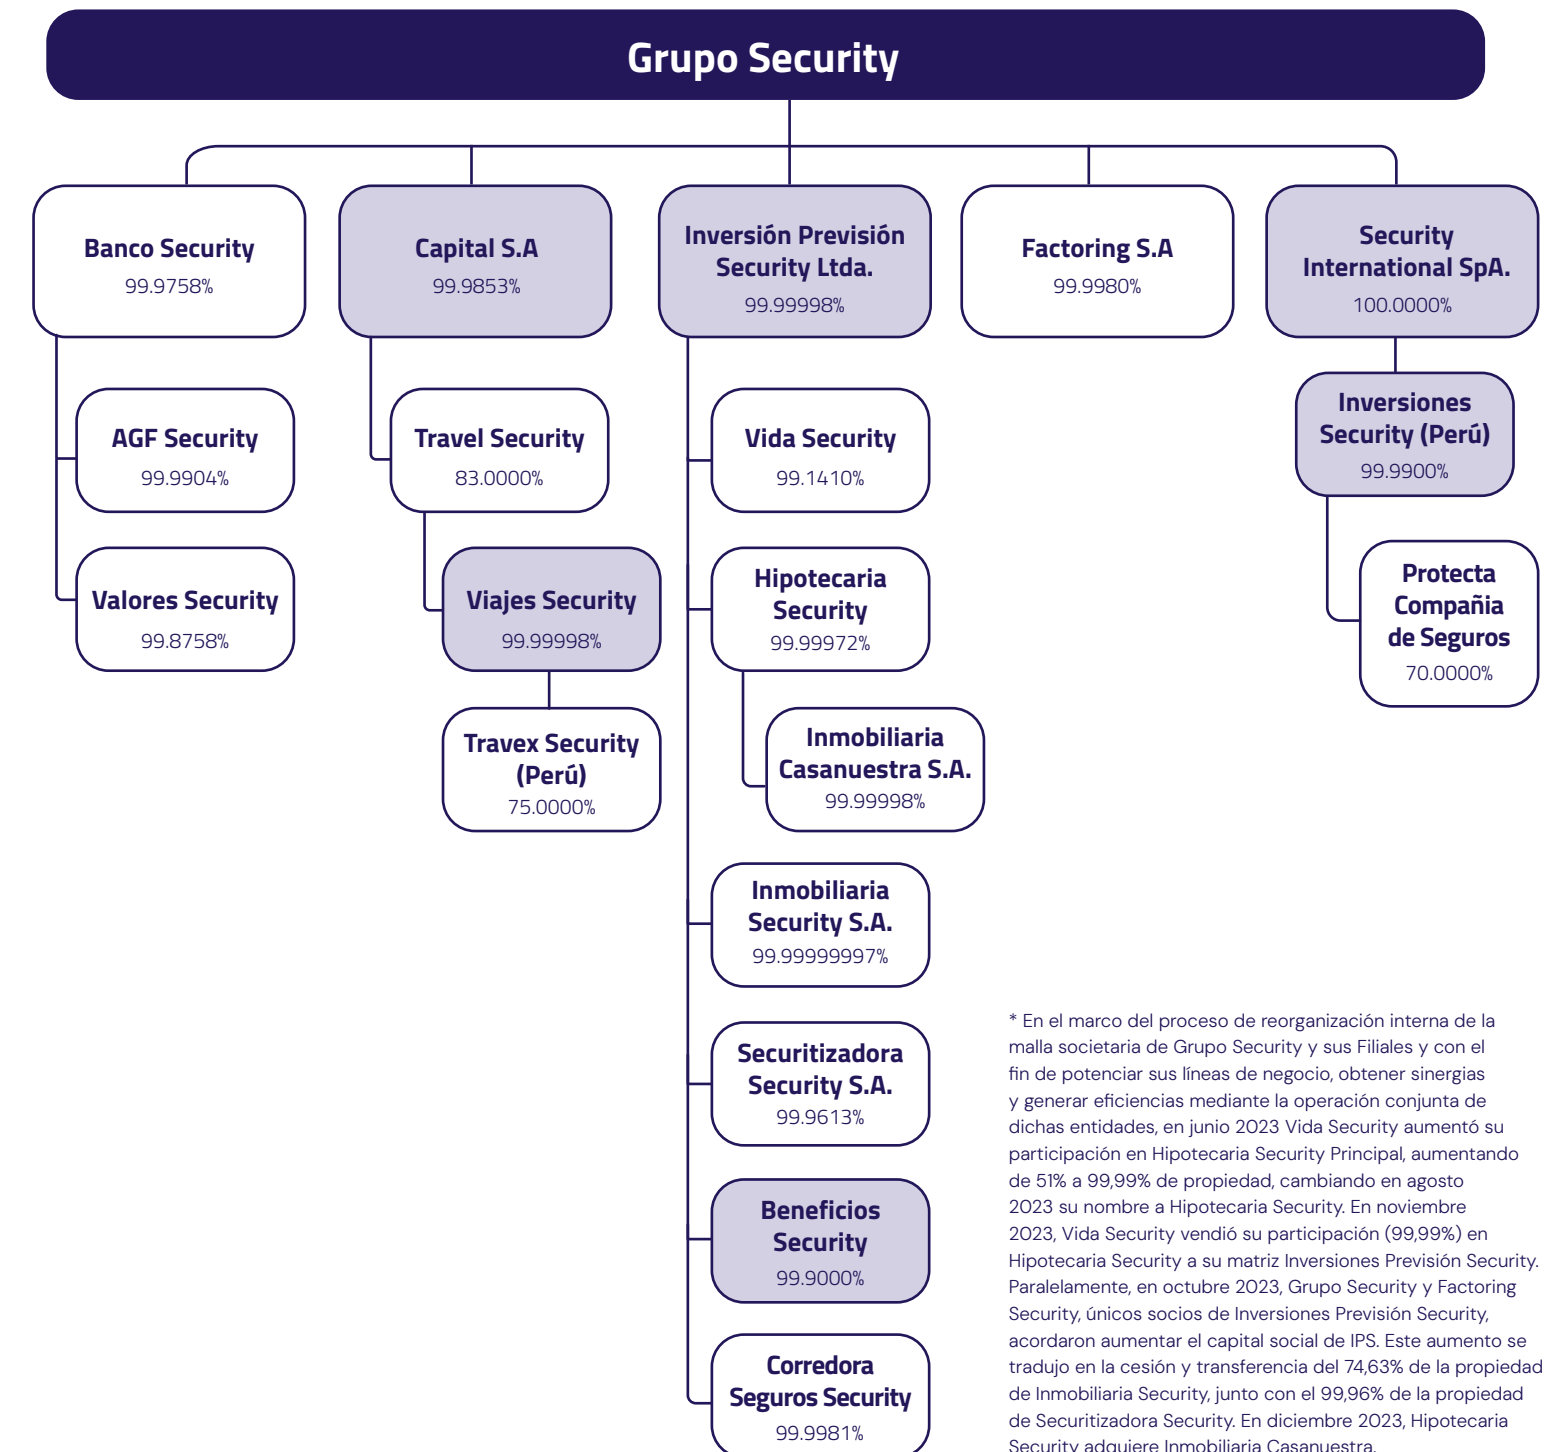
Grupo Security

Banco Security
99.9758%

AGF Security
99.9904%

Valores Security
99.8758%

Capital S.A
99.9853%

Travel Security
83.0000%

Viajes Security
99.99998%

Travex Security (Perú)
75.0000%

Inversión Previsión Security Ltda.
99.99998%

Vida Security
99.1410%

Hipotecaria Security
99.99972%

Inmobiliaria Casanuestra S.A.
99.99998%

Inmobiliaria Security S.A.
99.99999997%

Securitizadora Security S.A.
99.9613%

Beneficios Security
99.9000%

Corredora Seguros Security
99.9981%

Factoring S.A
99.9980%

Security International SpA.
100.0000%

Inversiones Security (Perú)
99.9900%

Protecta Compañia de Seguros
70.0000%

* En el marco del proceso de reorganización interna de la malla societaria de Grupo Security y sus Filiales y con el fin de potenciar sus líneas de negocio, obtener sinergias y generar eficiencias mediante la operación conjunta de dichas entidades, en junio 2023 Vida Security aumentó su participación en Hipotecaria Security Principal, aumentando de 51% a 99,99% de propiedad, cambiando en agosto 2023 su nombre a Hipotecaria Security. En noviembre 2023, Vida Security vendió su participación (99,99%) en Hipotecaria Security a su matriz Inversiones Previsión Security. Paralelamente, en octubre 2023, Grupo Security y Factoring Security, únicos socios de Inversiones Previsión Security, acordaron aumentar el capital social de IPS. Este aumento se tradujo en la cesión y transferencia del 74,63% de la propiedad de Inmobiliaria Security, junto con el 99,96% de la propiedad de Securitizadora Security. En diciembre 2023, Hipotecaria Security adquiere Inmobiliaria Casanuestra.